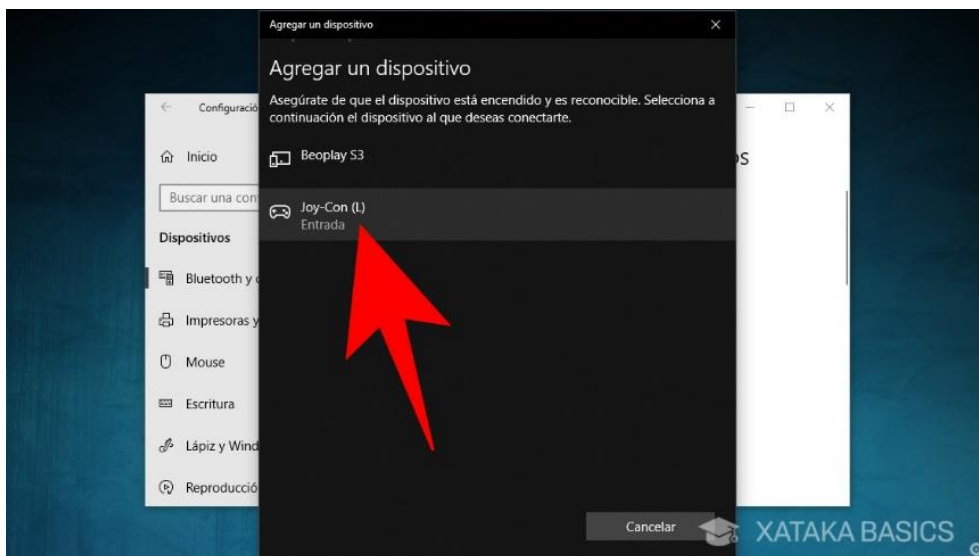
Agregar un dispositivo

Agregar un dispositivo

Asegúrate de que el dispositivo está encendido y es reconocible. Selecciona a continuación el dispositivo al que deseas conectarte.

Beoplay S3

Joy-Con (L)
Entrada

Cancelar

Configuració

Inicio

Buscar una con

Dispositivos

Bluetooth y

Impresoras y

Mouse

Escritura

Lápiz y Wind

Reproducció

os

XATAKA BASICS